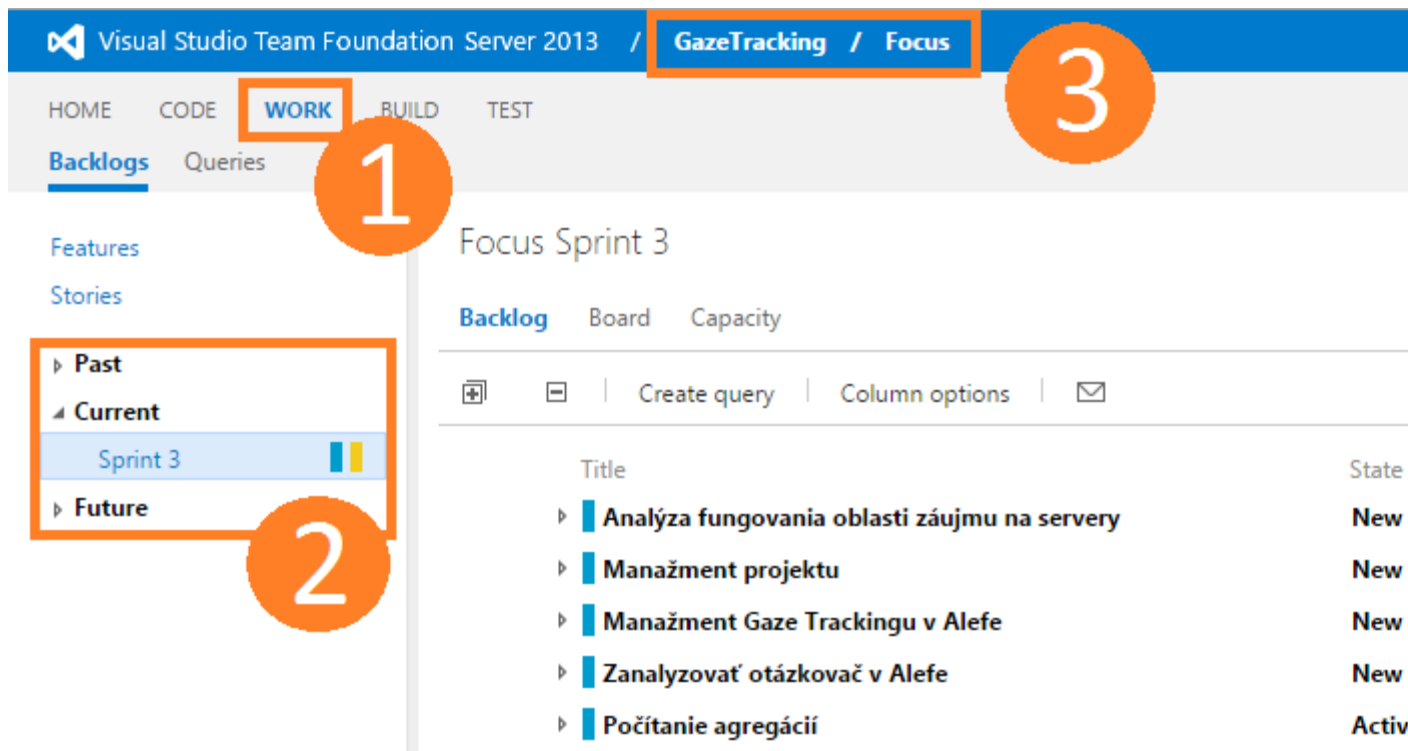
Visual Studio Team Foundation Server 2013 / GazeTracking / Focus

3

HOME CODE WORK BUILD TEST

Backlogs Queries

1

Features

Stories

Past

Current

Sprint 3

Future

2

Focus Sprint 3

Backlog Board Capacity

Create query Column options

| Title | State |
|---|---|
| Analýza fungovania oblasti záujmu na servery | New |
| Manažment projektu | New |
| Manažment Gaze Trackingu v Alefe | New |
| Zanalyzovať otázkovač v Alefe | New |
| Počítanie agregácií | Activ |